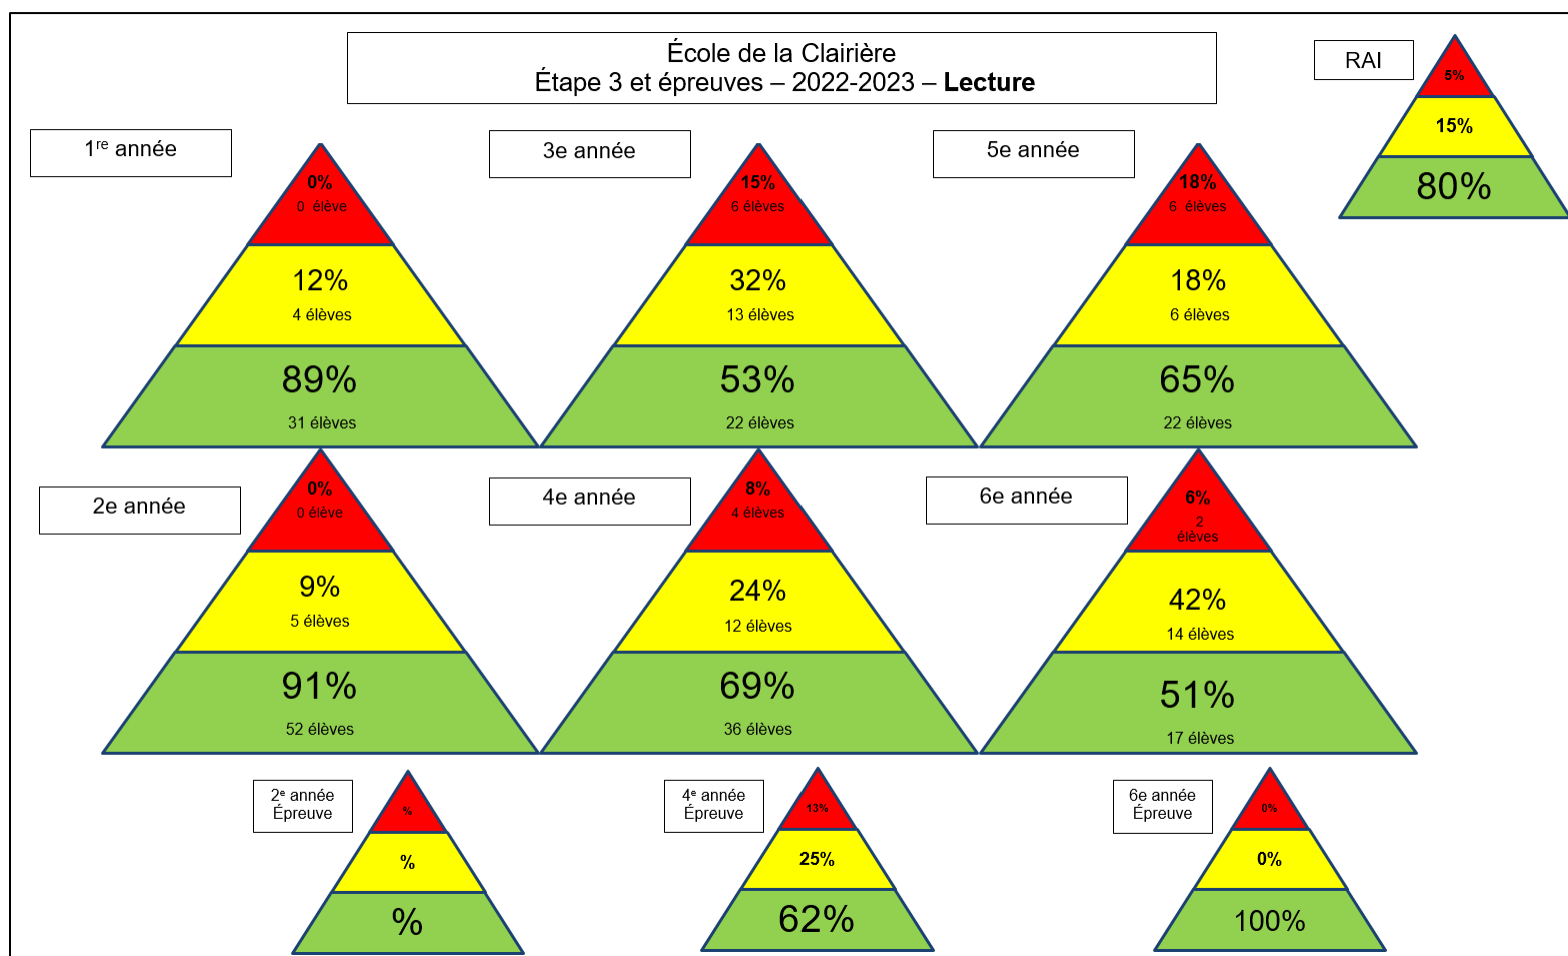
École de la Clairière
Étape 3 et épreuves – 2022-2023 – **Lecture**

RAI
5%
15%
80%

1$^{re}$ année
0%
0 élève
12%
4 élèves
89%
31 élèves

3e année
15%
6 élèves
32%
13 élèves
53%
22 élèves

5e année
18%
6 élèves
18%
6 élèves
65%
22 élèves

2e année
0%
0 élève
9%
5 élèves
91%
52 élèves

4e année
8%
4 élèves
24%
12 élèves
69%
36 élèves

6e année
6%
2 élèves
42%
14 élèves
51%
17 élèves

2$^{e}$ année
Épreuve
%
%
%

4$^{e}$ année
Épreuve
13%
25%
62%

6e année
Épreuve
0%
0%
100%